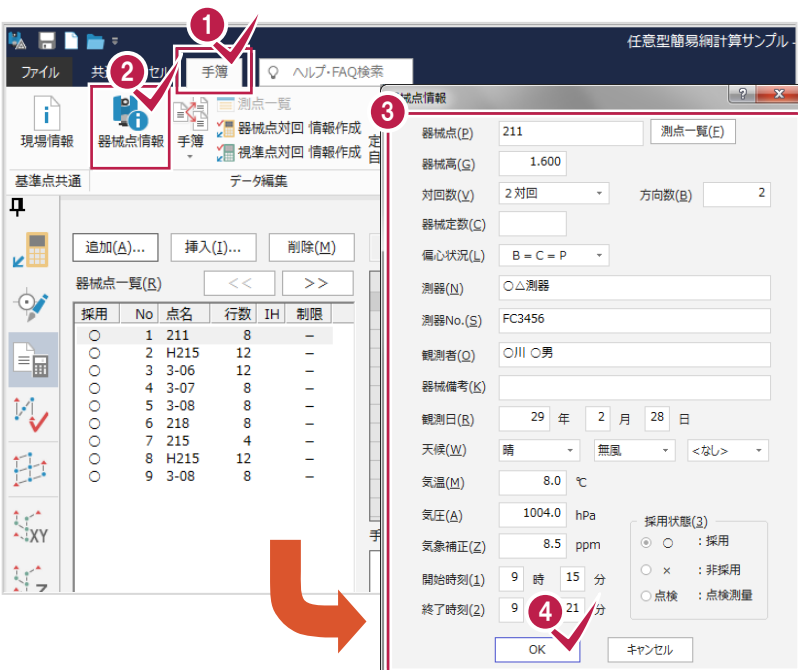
任意型簡易網計算サンプル -

ファイル 共 セル 手簿 ヘルプ・FAQ検索

現場情報 器械点情報 手簿 測点一覧 器械点対回 情報作成 視準点対回 情報作成

基準点共通 データ編集

追加(A)... 挿入(I)... 削除(M)

器械点一覧(R) << >>

| 採用 | No | 点名 | 行数 | IH | 制限 |
|---|---|---|---|---|---|
| ○ | 1 | 211 | 8 | | – |
| ○ | 2 | H215 | 12 | | – |
| ○ | 3 | 3-06 | 12 | | – |
| ○ | 4 | 3-07 | 8 | | – |
| ○ | 5 | 3-08 | 8 | | – |
| ○ | 6 | 218 | 8 | | – |
| ○ | 7 | 215 | 4 | | – |
| ○ | 8 | H215 | 12 | | – |
| ○ | 9 | 3-08 | 8 | | – |

器械点情報 ? ×

器械点(P) 211 測点一覧(F)
器械高(G) 1.600
対回数(V) 2対回 方向数(B) 2
器械定数(C)
偏心状況(L) B = C = P
測器(N) ○△測器
測器No.(S) FC3456
観測者(O) ○川 ○男
器械備考(K)
観測日(R) 29 年 2 月 28 日
天候(W) 晴 無風 <なし>
気温(M) 8.0 ℃
気圧(A) 1004.0 hPa
気象補正(Z) 8.5 ppm
開始時刻(1) 9 時 15 分
終了時刻(2) 9 21 分

採用状態(3)
○ : 採用
× : 非採用
点検 : 点検測量

OK キャンセル

1 2 3 4